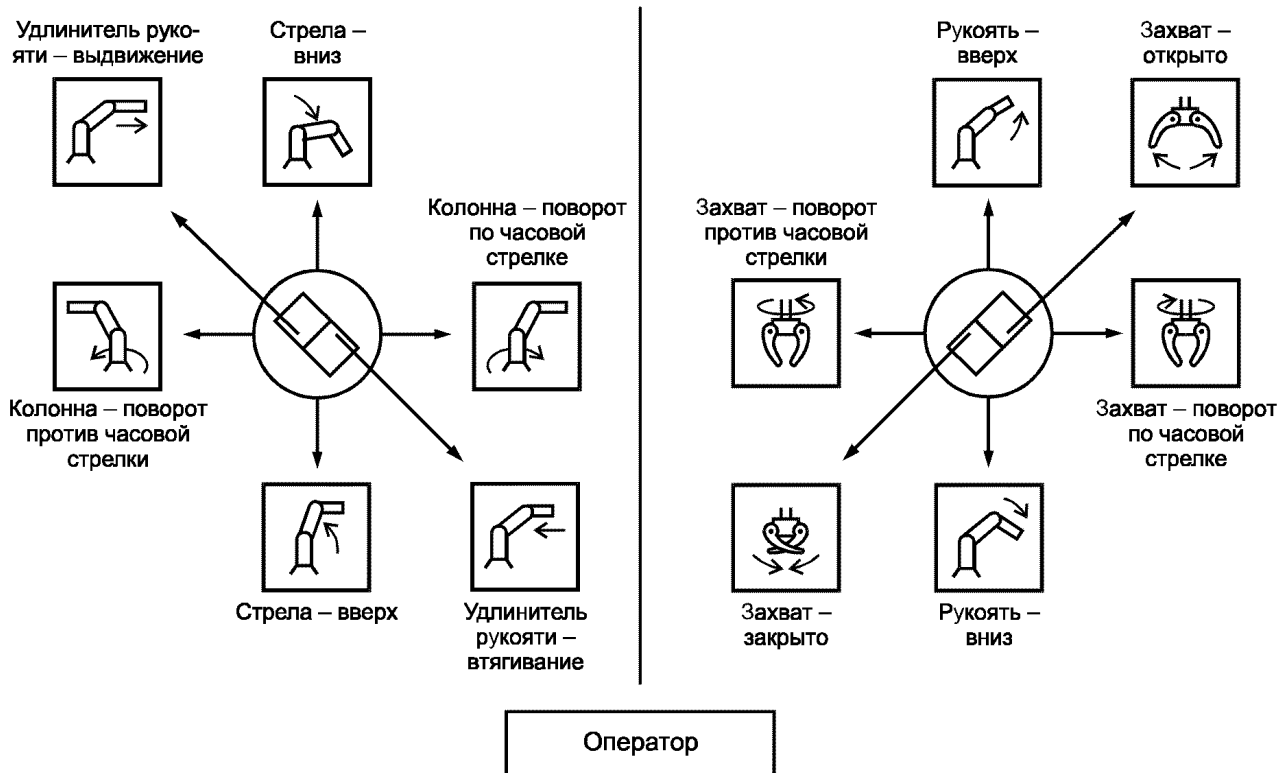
Удлинитель рукояти – выдвижение

Стрела – вниз

Колонна – поворот по часовой стрелке

Колонна – поворот против часовой стрелки

Стрела – вверх

Удлинитель рукояти – втягивание

Рукоять – вверх

Захват – открыто

Захват – поворот против часовой стрелки

Захват – поворот по часовой стрелке

Захват – закрыто

Рукоять – вниз

Оператор